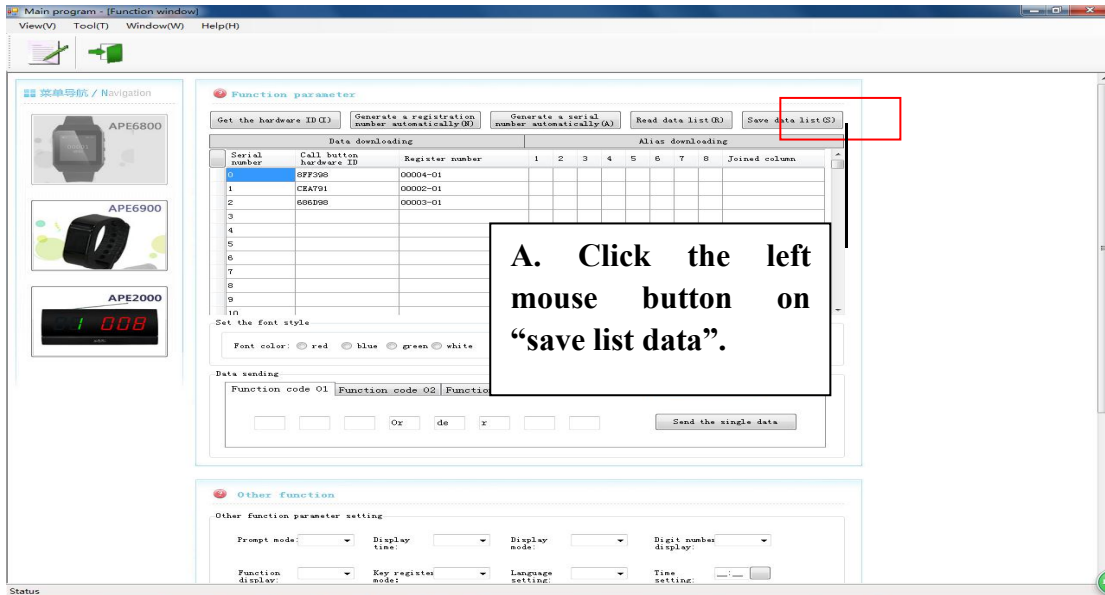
Main program - [Function window]
View(V) Tool(T) Window(W) Help(H)

菜单导航 / Navigation
APE6800
APE6900
APE2000
008

Function parameter
Get the hardware ID(I) | Generate a registration number automatically(N) | Generate a serial number automatically(A) | Read data list(R) | Save data list(S)

| Serial number | Call button hardware ID | Register number | 1 | 2 | 3 | 4 | 5 | 6 | 7 | 8 | Joined column |
|---|---|---|---|---|---|---|---|---|---|---|---|
| 0 | 8FF398 | 00004-01 | | | | | | | | | |
| 1 | CEA791 | 00002-01 | | | | | | | | | |
| 2 | 686D98 | 00003-01 | | | | | | | | | |
| 3 | | | | | | | | | | | |
| 4 | | | | | | | | | | | |
| 5 | | | | | | | | | | | |
| 6 | | | | | | | | | | | |
| 7 | | | | | | | | | | | |
| 8 | | | | | | | | | | | |
| 9 | | | | | | | | | | | |
| 10 | | | | | | | | | | | |

Data downloading
Alias downloading

Set the font style
Font color: red blue green white

Data sending
Function code 01 | Function code 02 | Functio
Or de r
Send the single data

A. Click the left mouse button on "save list data".

Other function
Other function parameter setting
Prompt mode: Display time: Display mode: Digit number display:
Function display: Key register mode: Language setting: Time setting:

Status